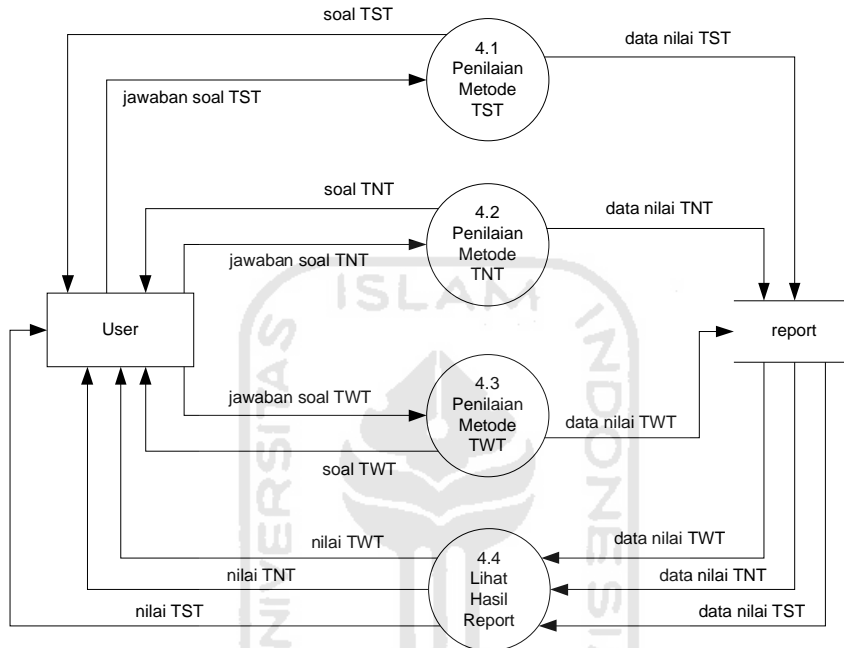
soal TST

4.1 Penilaian Metode TST

data nilai TST

jawaban soal TST

soal TNT

4.2 Penilaian Metode TNT

data nilai TNT

jawaban soal TNT

ISLAM

User

report

jawaban soal TWT

4.3 Penilaian Metode TWT

data nilai TWT

soal TWT

UNIVERSITAS

INDONESIA

nilai TWT

data nilai TWT

nilai TNT

4.4 Lihat Hasil Report

data nilai TNT

nilai TST

data nilai TST